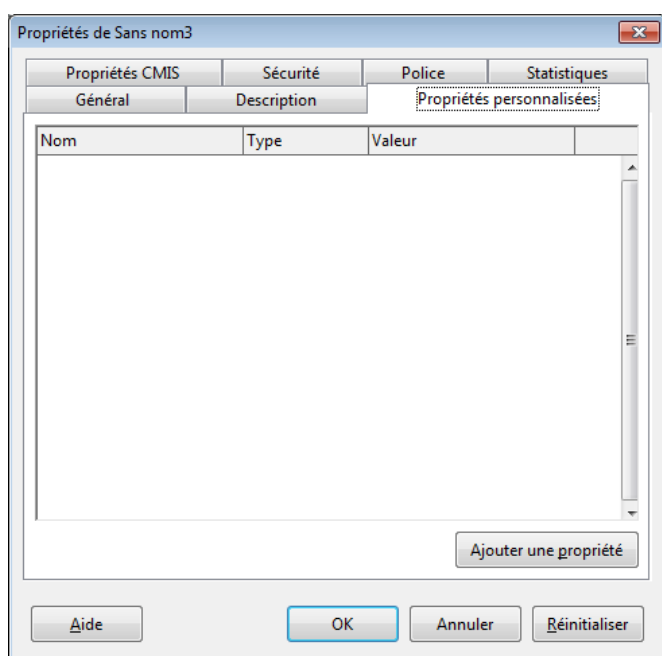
Propriétés de Sans nom3

Propriétés CMIS
Sécurité
Police
Statistiques
Général
Description
Propriétés personnalisées

| Nom | Type | Valeur |
|---|---|---|

Ajouter une propriété

Aide
OK
Annuler
Réinitialiser